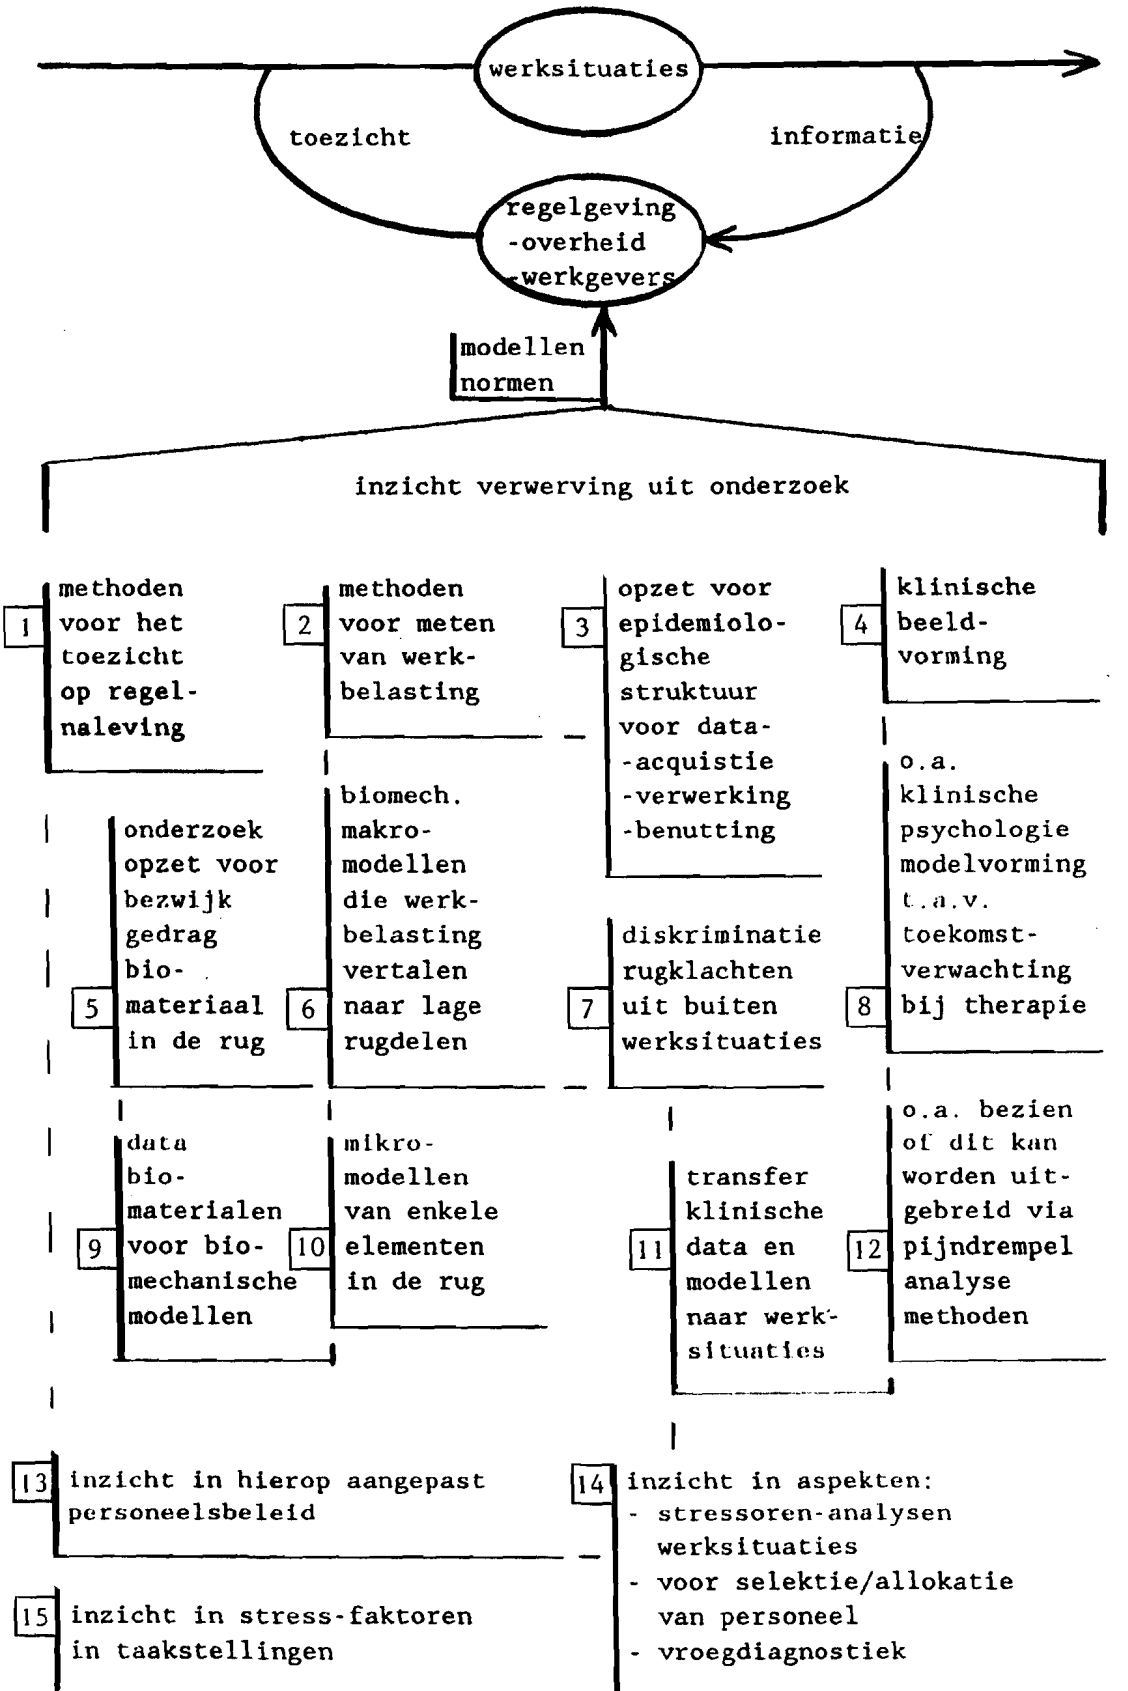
werksituaties

toezicht

informatie

regelgeving
-overheid
-werkgevers

modellen
normen

inzicht verwerving uit onderzoek

1 methoden voor het toezicht op regelnaleving

2 methoden voor meten van werkbelasting

3 opzet voor epidemiologische struktuur voor data-
-acquistie
-verwerking
-benutting

4 klinische beeldvorming

5 onderzoek opzet voor bezwijk gedrag biomateriaal in de rug

6 biomech. makromodellen die werkbelasting vertalen naar lage rugdelen

7 diskriminatie rugklachten uit buiten werksituaties

8 o.a. klinische psychologie modelvorming t.a.v. toekomstverwachting bij therapie

9 data biomaterialen voor biomechanische modellen

10 mikromodellen van enkele elementen in de rug

11 transfer klinische data en modellen naar werksituaties

12 o.a. bezien of dit kan worden uitgebreid via pijndrempel analyse methoden

13 inzicht in hierop aangepast personeelsbeleid

14 inzicht in aspekten:
- stressoren-analysen werksituaties
- voor selektie/allokatie van personeel
- vroegdiagnostiek

15 inzicht in stress-faktoren in taakstellingen